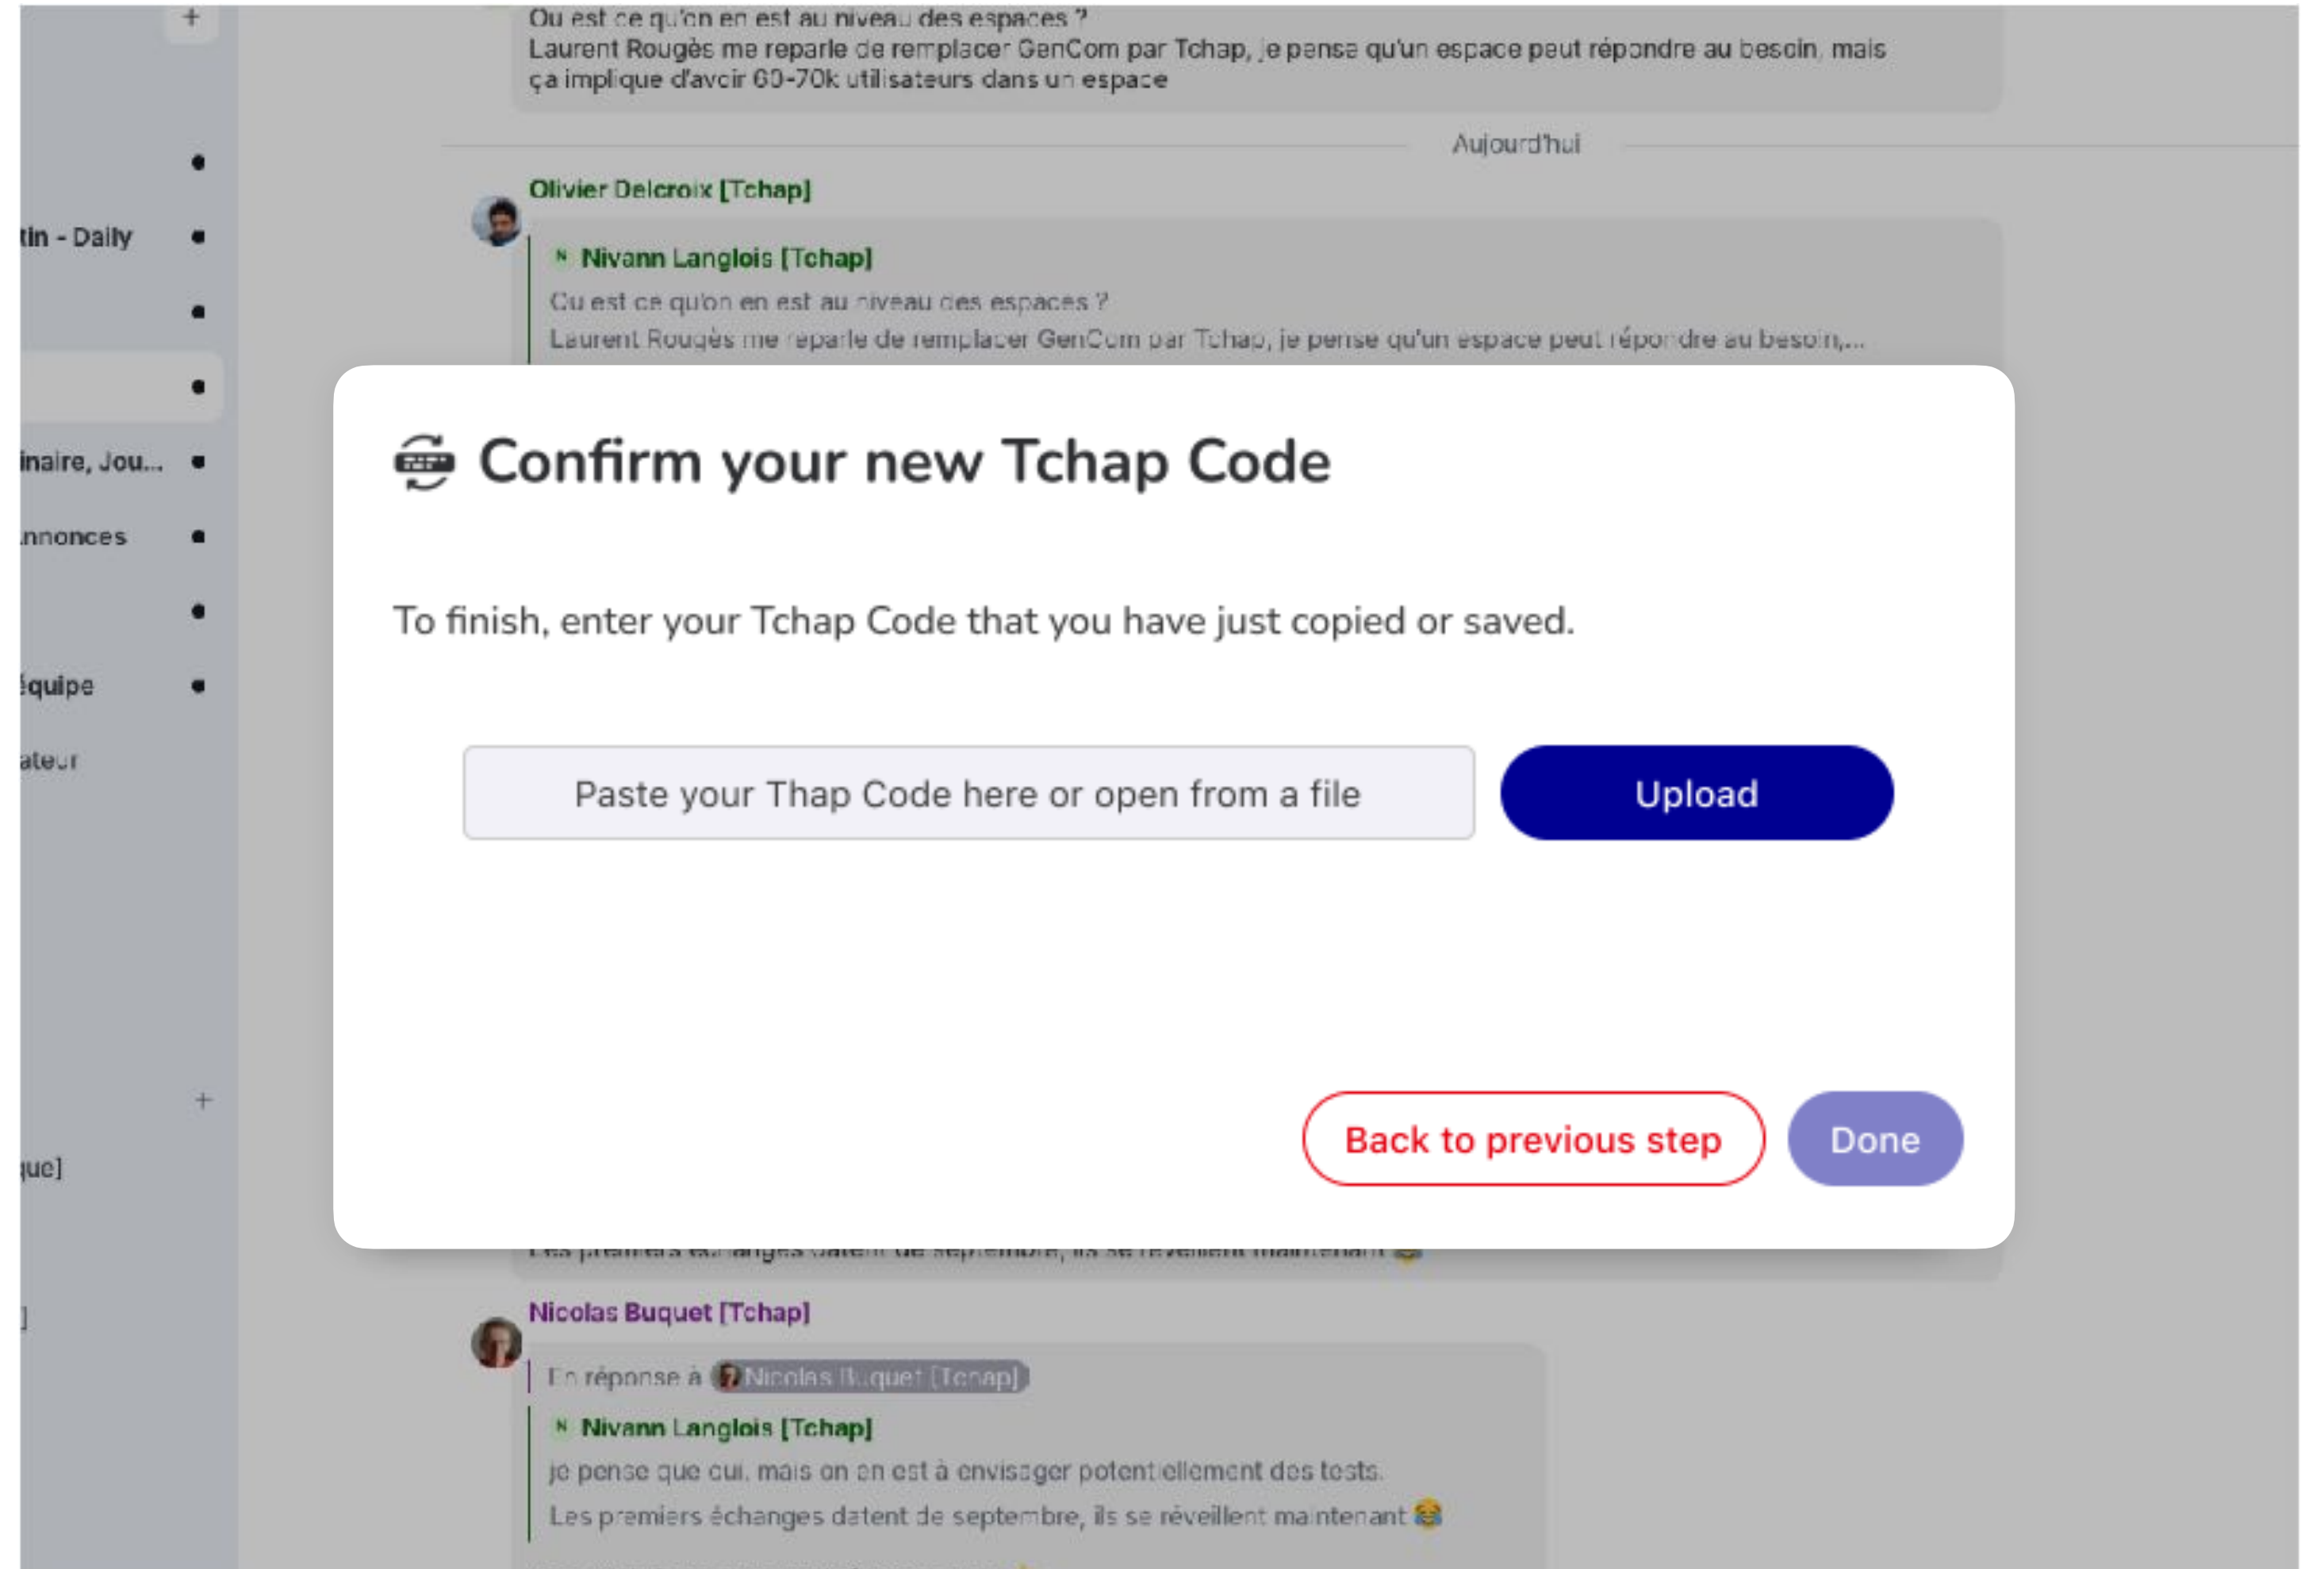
Ou est ce qu'on en est au niveau des espaces ?
Laurent Rougès me reparle de remplacer GenCom par Tchap, je pense qu'un espace peut répondre au besoin, mais ça implique d'avoir 60-70k utilisateurs dans un espace

Aujourd'hui

Olivier Delcroix [Tchap]

Nivann Langlois [Tchap]
Ou est ce qu'on en est au niveau des espaces ?
Laurent Rougès me reparle de remplacer GenCom par Tchap, je pense qu'un espace peut répondre au besoin,...

tin - Daily
inaire, Jou...
nnonces
quipe
ateur
que]
]

Confirm your new Tchap Code

To finish, enter your Tchap Code that you have just copied or saved.

Paste your Thap Code here or open from a file

Upload

Back to previous step

Done

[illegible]

Nicolas Buquet [Tchap]

En réponse à Nicolas Buquet [Tchap]

Nivann Langlois [Tchap]
je pense que oui, mais on en est à envisager potentiellement des tests.
Les premiers échanges datent de septembre, ils se réveillent maintenant 😂